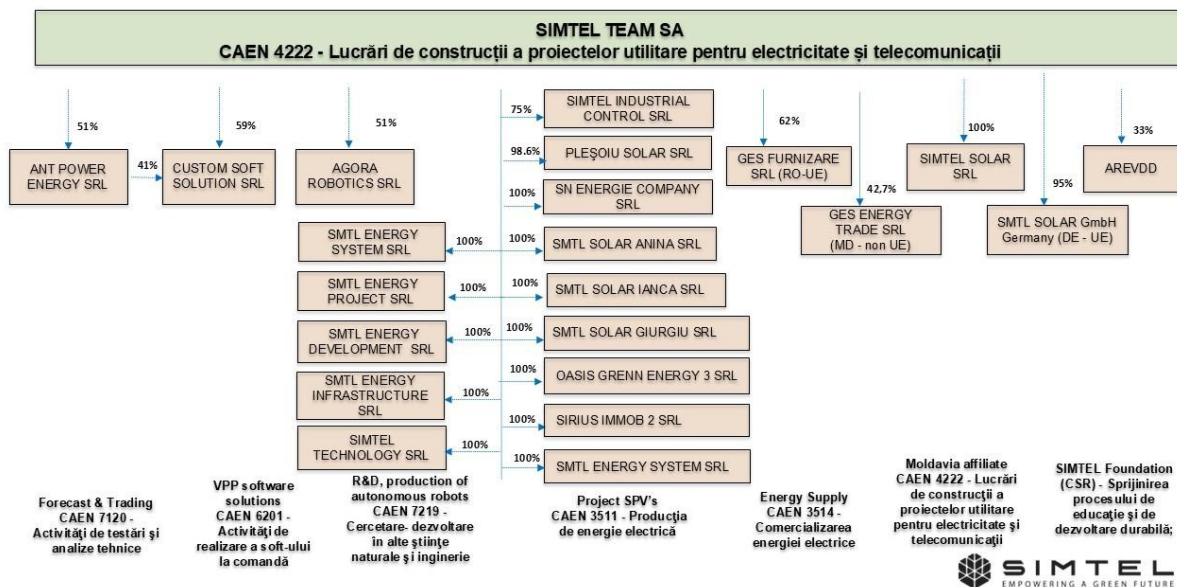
SIMTEL TEAM SA
CAEN 4222 - Lucrări de construcții a proiectelor utilitare pentru electricitate și telecomunicații

51%
ANT POWER ENERGY SRL

41%

59%
CUSTOM SOFT SOLUTION SRL

51%
AGORA ROBOTICS SRL

75%
SIMTEL INDUSTRIAL CONTROL SRL

98.6%
PLEŞOIU SOLAR SRL

100%
SN ENERGIE COMPANY SRL

SMTL ENERGY SYSTEM SRL
100%
100%
SMTL SOLAR ANINA SRL

SMTL ENERGY PROJECT SRL
100%
100%
SMTL SOLAR IANCA SRL

SMTL ENERGY DEVELOPMENT SRL
100%
100%
SMTL SOLAR GIURGIU SRL

SMTL ENERGY INFRASTRUCTURE SRL
100%
100%
OASIS GRENN ENERGY 3 SRL

100%
SIRIUS IMMOB 2 SRL

SIMTEL TECHNOLOGY SRL
100%
100%
SMTL ENERGY SYSTEM SRL

62%
GES FURNIZARE SRL (RO-UE)

42,7%
GES ENERGY TRADE SRL (MD - non UE)

100%
SIMTEL SOLAR SRL

95%
SMTL SOLAR GmbH Germany (DE - UE)

33%
AREVDD

Forecast & Trading CAEN 7120 - Activităţi de testări şi analize tehnice

VPP software solutions CAEN 6201 - Activităţi de realizare a soft-ului la comandă

R&D, production of autonomous robots CAEN 7219 - Cercetare- dezvoltare în alte ştiinţe naturale şi inginerie

Project SPV's CAEN 3511 - Producţia de energie electrică

Energy Supply CAEN 3514 - Comercializarea energiei electrice

Moldavia affiliate CAEN 4222 - Lucrări de construcţii a proiectelor utilitare pentru electricitate şi telecomunicaţii

SIMTEL Foundation (CSR) - Sprijinirea procesului de educaţie şi de dezvoltare durabilă;

SIMTEL
EMPOWERING A GREEN FUTURE